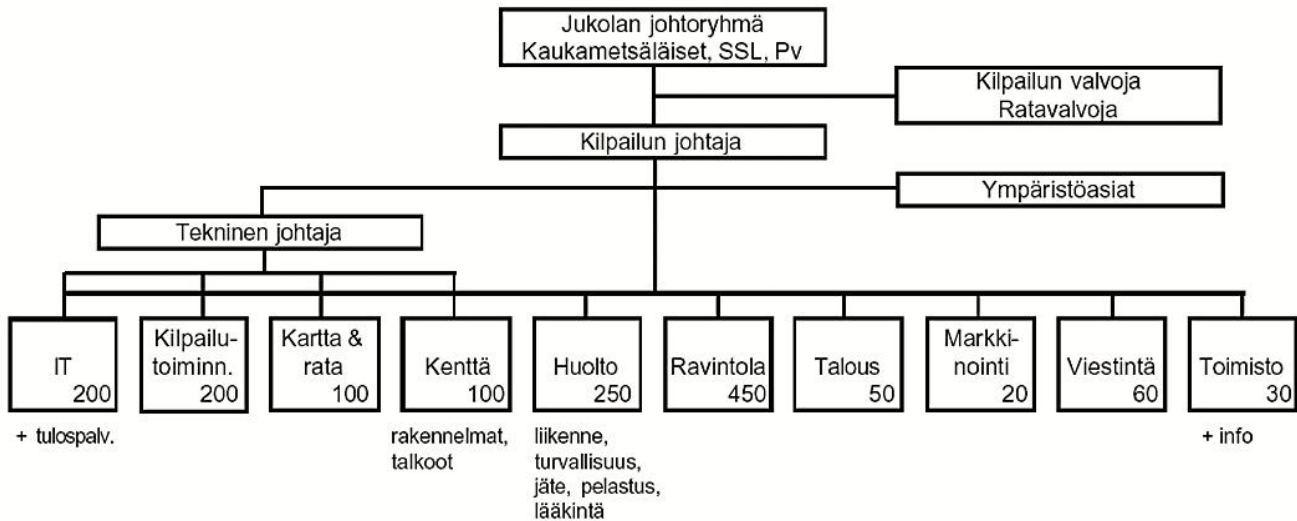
Jukolan johtoryhmä
Kaukametsäläiset, SSL, Pv

Kilpailun valvoja
Ratavalvoja

Kilpailun johtaja

Ympäristöasiat

Tekninen johtaja

IT
200

Kilpailutoiminn.
200

Kartta & rata
100

Kenttä
100

Huolto
250

Ravintola
450

Talous
50

Markkinointi
20

Viestintä
60

Toimisto
30

+ tulospalv.

rakennelmat, talkoot

liikenne, turvallisuus, jäte, pelastus, lääkintä

+ info